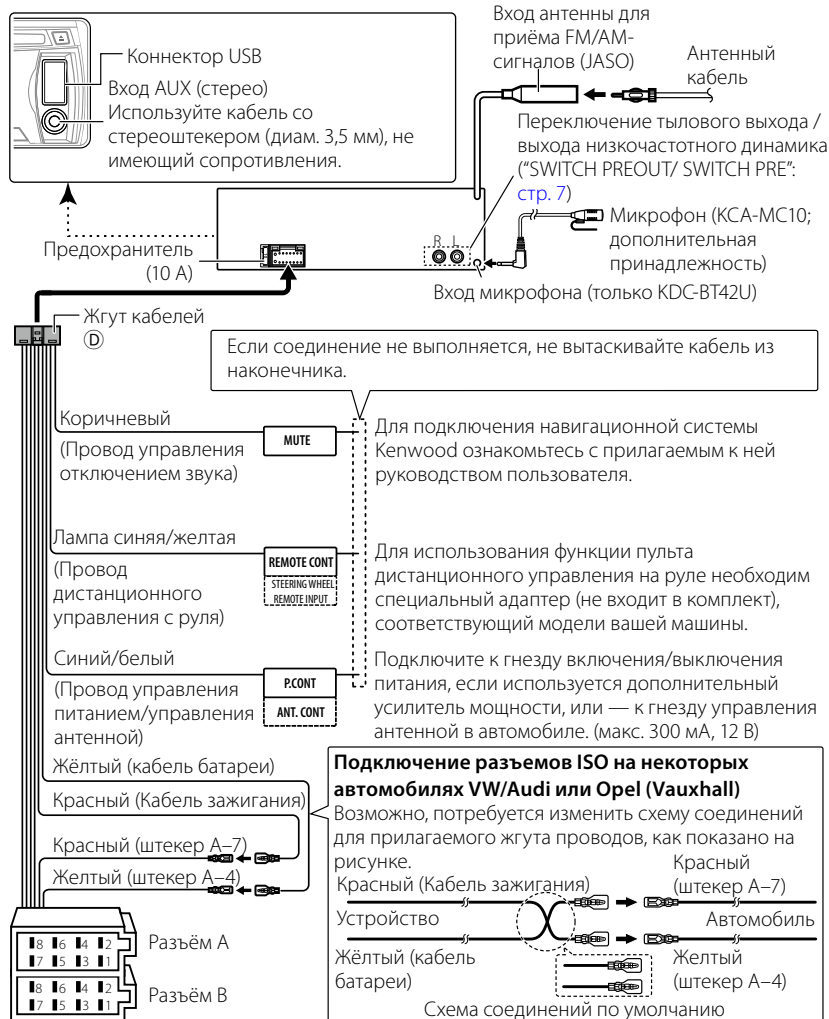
Коннектор USB
Вход AUX (стерео)
Используйте кабель со стереоштекером (диам. 3,5 мм), не имеющий сопротивления.

Вход антенны для приёма FM/AM-сигналов (JASO)
Антенный кабель

Переключение тылового выхода / выхода низкочастотного динамика ("SWITCH PREOUT/ SWITCH PRE": стр. 7)

Микрофон (KCA-MC10; дополнительная принадлежность)

Предохранитель (10 A)

R L

Вход микрофона (только KDC-BT42U)

Жгут кабелей
Ⓓ

Если соединение не выполняется, не вытаскивайте кабель из наконечника.

Коричневый
(Провод управления отключением звука)
MUTE
Для подключения навигационной системы Kenwood ознакомьтесь с прилагаемым к ней руководством пользователя.

Лампа синяя/желтая
(Провод дистанционного управления с руля)
REMOTE CONT
STEERING WHEEL REMOTE INPUT
Для использования функции пульта дистанционного управления на руле необходим специальный адаптер (не входит в комплект), соответствующий модели вашей машины.

Синий/белый
(Провод управления питанием/управления антенной)
P.CONT
ANT. CONT
Подключите к гнезду включения/выключения питания, если используется дополнительный усилитель мощности, или — к гнезду управления антенной в автомобиле. (макс. 300 мА, 12 В)

Жёлтый (кабель батареи)
Красный (Кабель зажигания)
Красный (штекер A–7)
Желтый (штекер A–4)

8 6 4 2
7 5 3 1
Разъём A

8 6 4 2
7 5 3 1
Разъём B

**Подключение разъемов ISO на некоторых автомобилях VW/Audi или Opel (Vauxhall)**
Возможно, потребуется изменить схему соединений для прилагаемого жгута проводов, как показано на рисунке.
Красный (Кабель зажигания)
Красный (штекер A–7)
Устройство
Автомобиль
Жёлтый (кабель батареи)
Желтый (штекер A–4)
Схема соединений по умолчанию